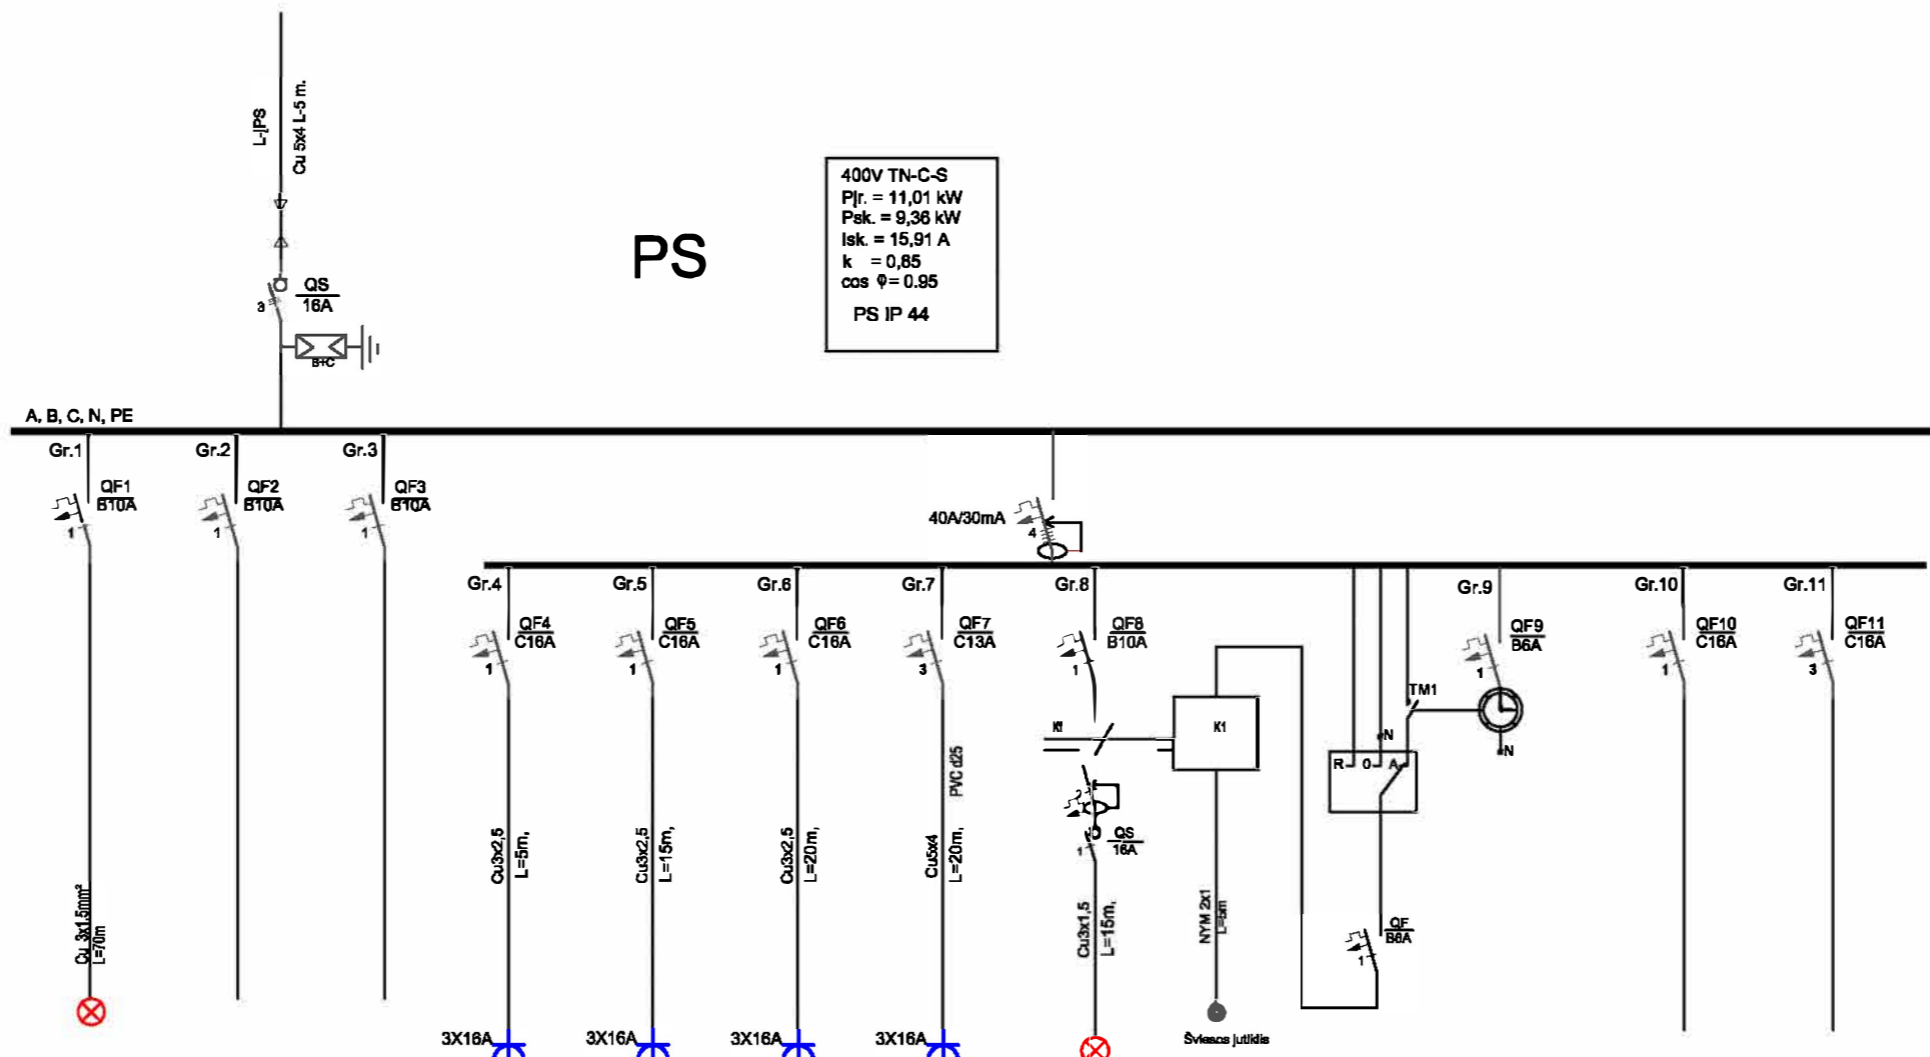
L-PS
Cu 5x4 L-5 m.

QS
16A
3

B+C

PS

400V TN-C-S
P|r. = 11,01 kW
Psk. = 9,36 kW
Isk. = 15,91 A
k = 0,85
cos φ= 0.95

PS IP 44

A, B, C, N, PE

Gr.1
QF1
B10A
1

Gr.2
QF2
B10A
1

Gr.3
QF3
B10A
1

40A/30mA
4

Gr.4
QF4
C16A
1
Cu3x2,5
L=5m,
3X16A

Gr.5
QF5
C16A
1
Cu3x2,5
L=15m,
3X16A

Gr.6
QF6
C16A
1
Cu3x2,5
L=20m,
3X16A

Gr.7
QF7
C13A
3
PVC d25
Cu5x4
L=20m,
3X16A

Gr.8
QF8
B10A
1
K1
K1
2
QS
16A
1
Cu3x1,5
L=15m,

NYM 2x1
L=5m
Šviesos jutiklis

R
0
A
N
TM1

QF
B6A
1

Gr.9
QF9
B6A
1
N

Gr.10
QF10
C16A
1

Gr.11
QF11
C16A
3

Cu 3x1,5mm²
L=70m